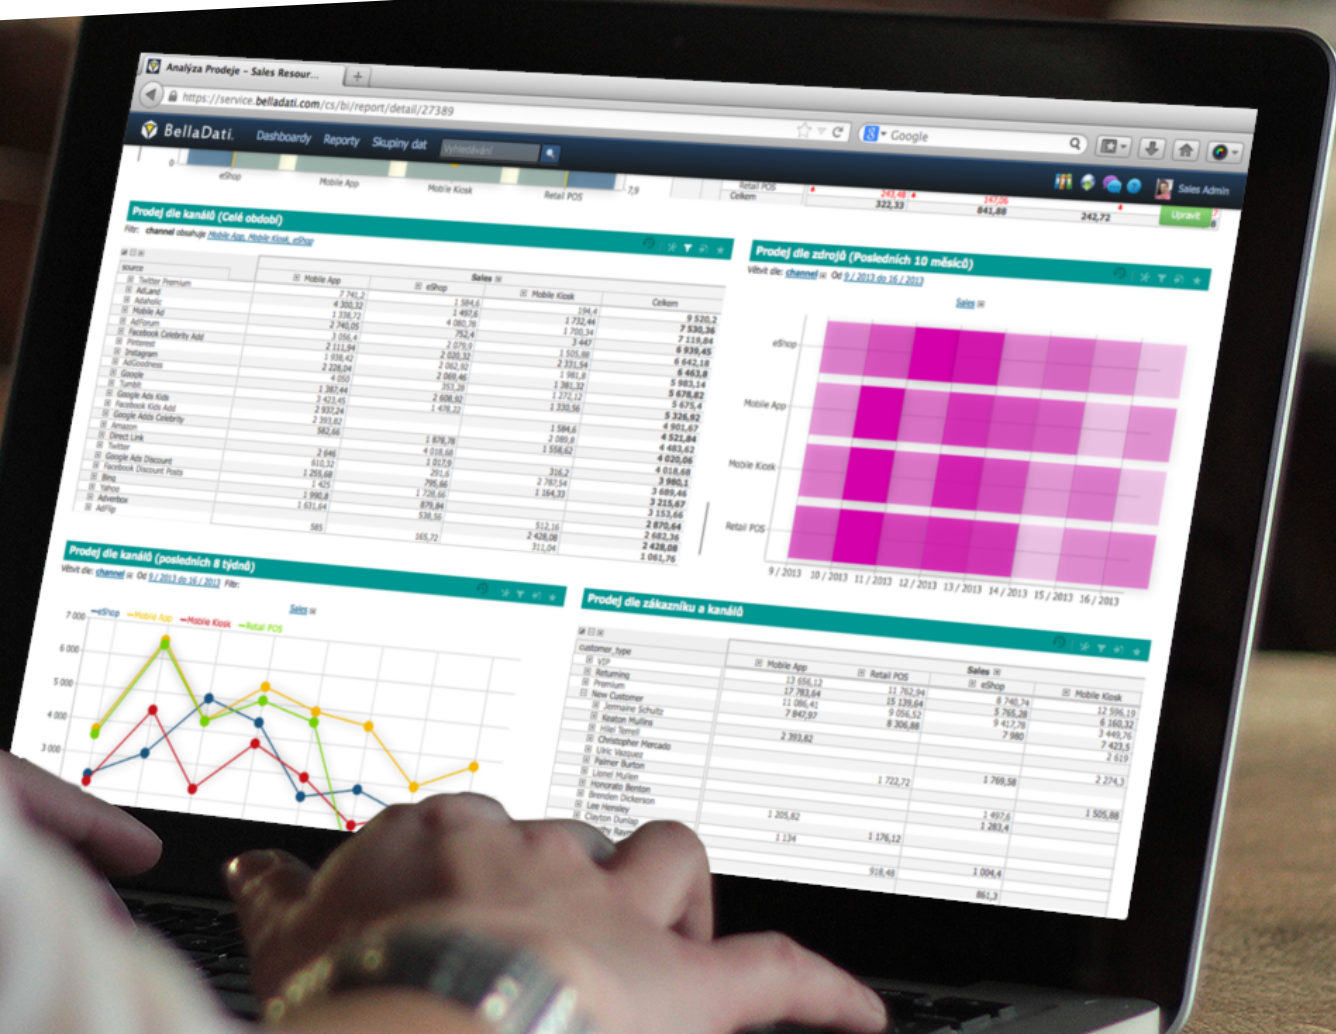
Analýza Prodeje - Sales Resour...

https://service.belladati.com/cs/bi/report/detail/27389

Google

BellaDati Dashboardy Reporty Skupiny dat Vyhledávání

Sales Admin

eShop Mobile App Mobile Kiosk Retail POS

Retail POS
Celkem
322,33 841,88 242,72

Upravit

Prodej dle kanálů (Celé období)

Filtr: channel obsahuje Mobile App, Mobile Kiosk, eShop

source
Twitter Premium
AdLand
Adaholic
Mobile Ad
AdForum
Facebook Celebrity Add
Pinterest
Instagram
AdGoodness
Google
Tumblr
Google Ads Kids
Facebook Kids Add
Google Adds Celebrity
Amazon
Direct Link
Twitter
Google Ads Discount
Facebook Discount Posts
Bing
Yahoo
Adverbox
AdFlip

| Mobile App | eShop | Mobile Kiosk | Celkem |
|---|---|---|---|
| 7 741,2 | 1 584,6 | 194,4 | 9 520,2 |
| 4 300,32 | 1 497,6 | 1 732,44 | 7 530,36 |
| 1 338,72 | 4 080,78 | 1 700,34 | 7 119,84 |
| 2 740,05 | 752,4 | 3 447 | 6 939,45 |
| 2 056,4 | 2 078,9 | 1 505,88 | 6 642,18 |
| 2 111,94 | 2 020,32 | 2 331,54 | 6 463,8 |
| 1 938,42 | 2 062,92 | 1 981,8 | 5 983,14 |
| 2 228,04 | 2 069,46 | 1 381,32 | 5 678,82 |
| 4 050 | 353,28 | 1 272,12 | 5 675,4 |
| 1 387,44 | 2 608,92 | 1 330,56 | 5 326,92 |
| 3 423,45 | 1 478,22 | | 4 901,67 |
| 2 937,24 | | 1 584,6 | 4 521,84 |
| 2 393,82 | | 2 089,8 | 4 483,62 |
| 582,66 | 1 878,78 | 1 558,62 | 4 020,06 |
| | 4 018,68 | | 4 018,68 |
| 2 646 | 1 017,9 | 316,2 | 3 980,1 |
| 610,32 | 291,6 | 2 787,54 | 3 689,46 |
| 1 255,68 | 795,66 | 1 164,33 | 3 215,67 |
| 1 425 | 1 728,66 | | 3 153,66 |
| 1 990,8 | 879,84 | | 2 870,64 |
| 1 631,64 | 538,56 | 512,16 | 2 682,36 |
| 585 | 165,72 | 2 428,08 | 2 428,08 |
| | | 311,04 | 1 061,76 |

Prodej dle zdrojů (Posledních 10 měsíců)

Větvit dle: channel Od 9 / 2013 do 16 / 2013

Sales

eShop
Mobile App
Mobile Kiosk
Retail POS

9 / 2013 10 / 2013 11 / 2013 12 / 2013 13 / 2013 14 / 2013 15 / 2013 16 / 2013

Prodej dle kanálů (posledních 8 týdnů)

Větvit dle: channel Od 9 / 2013 do 16 / 2013 Filtr:

Sales

eShop Mobile App Mobile Kiosk Retail POS

7 000
6 000
5 000
4 000
3 000

Prodej dle zákazníku a kanálů

customer_type
VIP
Returning
Premium
New Customer
Jermaine Schultz
Keaton Mullins
Hiel Terrell
Christopher Mercado
Ulric Vazquez
Palmer Burton
Lionel Mullen
Honorato Benton
Brenden Dickerson
Lee Hensley
Clayton Dunlap
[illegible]hy Ray

| Mobile App | Retail POS | eShop | Mobile Kiosk |
|---|---|---|---|
| 13 656,12 | 11 762,94 | 8 740,74 | 12 596,19 |
| 17 783,64 | 15 139,64 | 5 765,28 | 6 160,32 |
| 11 086,41 | 9 056,52 | 9 417,78 | 3 449,76 |
| 7 847,97 | 8 306,88 | 7 980 | 7 423,5 |
| 2 393,82 | | | 2 619 |
| | 1 722,72 | 1 769,58 | 2 274,3 |
| 1 205,82 | | 1 497,6 | 1 505,88 |
| | | 1 283,4 | |
| 1 134 | 1 176,12 | | |
| | 918,48 | 1 004,4 | |
| | | 861,3 | |